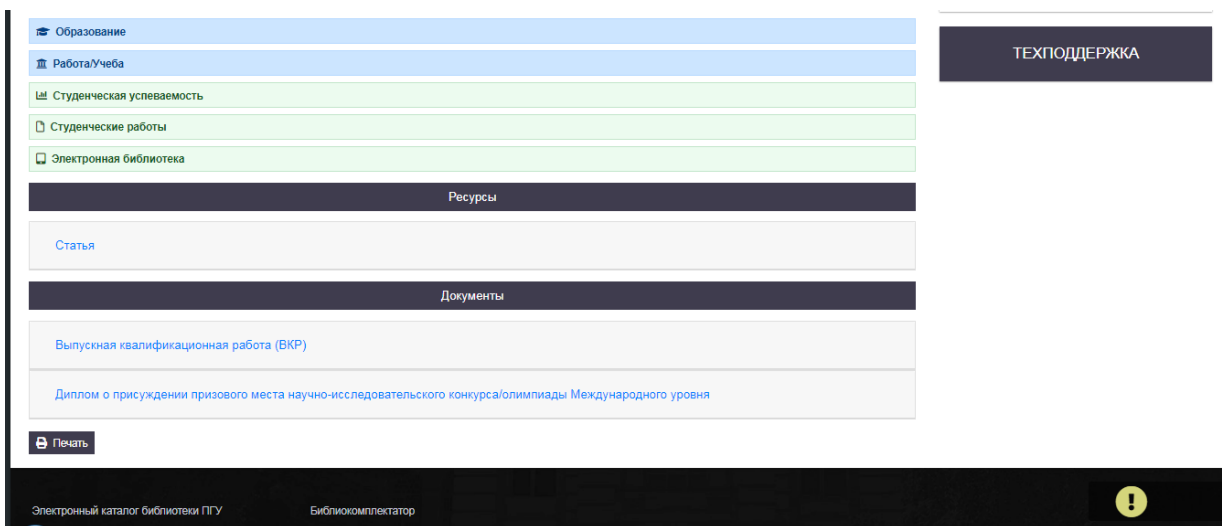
Образование

Работа/Учеба

Студенческая успеваемость

Студенческие работы

Электронная библиотека

ТЕХПОДДЕРЖКА

Ресурсы

Статья

Документы

Выпускная квалификационная работа (ВКР)

Диплом о присуждении призового места научно-исследовательского конкурса/олимпиады Международного уровня

Печать

Электронный каталог библиотеки ПГУ

Библиокомплектатор